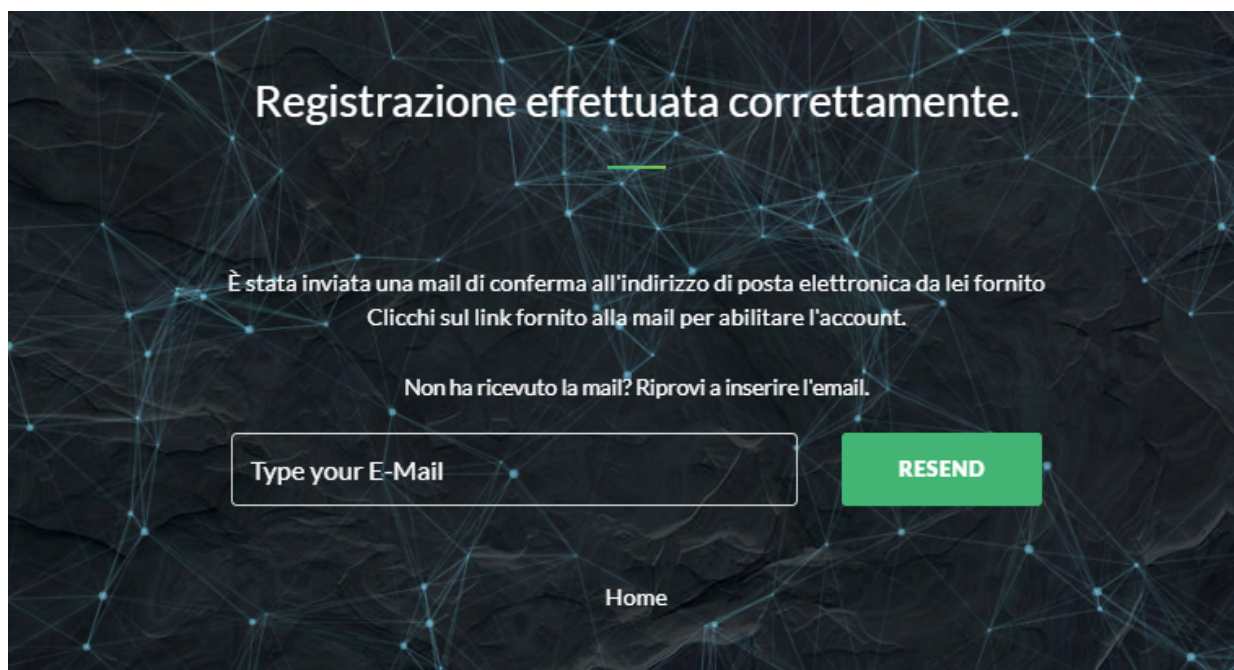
Registrazione effettuata correttamente.

È stata inviata una mail di conferma all'indirizzo di posta elettronica da lei fornito
Clicchi sul link fornito alla mail per abilitare l'account.

Non ha ricevuto la mail? Riprovi a inserire l'email.

Type your E-Mail

RESEND

Home